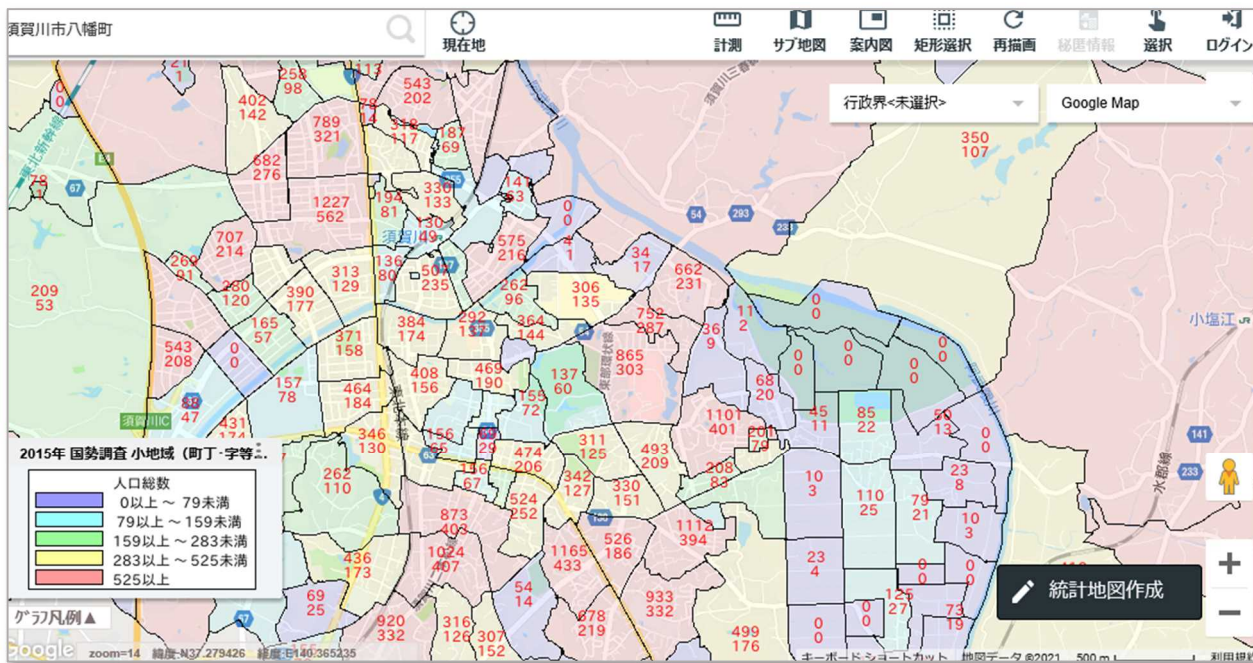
須賀川市八幡町

現在地

計測 サブ地図 案内図 矩形選択 再描画 秘匿情報 選択 ログイン

行政界<未選択>

Google Map

2015年 国勢調査 小地域（町丁・字等...

人口総数

0以上 ～ 79未満

79以上 ～159未満

159以上 ～283未満

283以上 ～525未満

525以上

ｸﾞﾗﾌ凡例▲

統計地図作成

須賀川IC

須賀川

小塩江

水郡線

54

293

141

233

118

63

4

118

2
1

0
0

258
98

113

543
202

402
142

789
321

318
117

187
69

78

682
276

330
133

147

1227
562

194
81

130
49

0
0

707
214

575
216

4
1

34
17

350
107

269
91

313
129

136
80

507
235

662
231

209
53

280
120

390
177

262
96

306
135

165
57

384
174

292
133

364
144

752
287

36
9

11
2

0
0

543
208

0
0

371
158

865
303

0
0

0
0

0
0

157
78

464
184

408
156

469
190

137
60

68
20

45
47

155
72

1101
401

45
11

85
22

50
13

431
174

346
136

156
45

60
29

311
125

201
79

0
0

262
110

474
206

493
209

23
8

156
67

342
127

330
151

208
83

10
3

110
25

79
21

10
3

524
252

873
403

1112
394

1024
407

1165
433

526
186

23
4

0
0

0
0

436
173

54
14

125
27

69
25

920
332

316
126

307
152

678
219

933
332

499
176

0
0

73
19

Google

zoom=14 緯度:N37.279426 経度:E140.365235

キーボード ショートカット 地図データ ©2021 500 m 利用規約